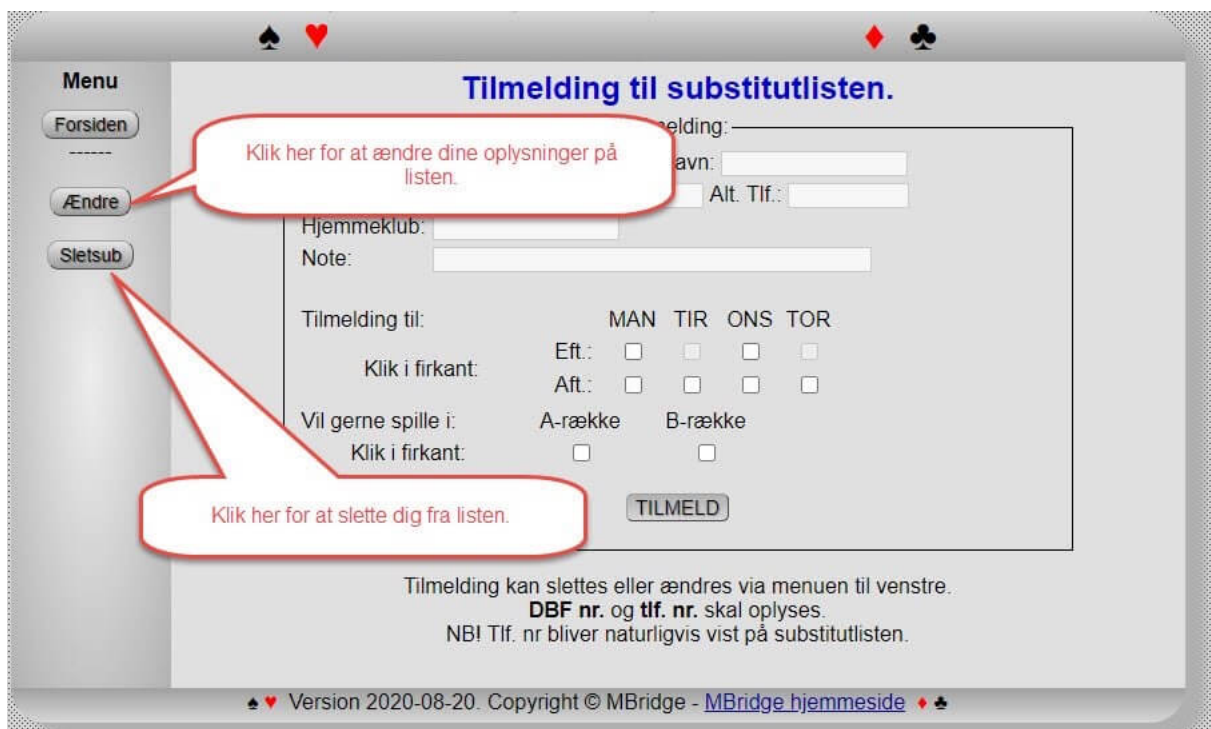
♠ ♥ ♦ ♣

Menu

Forsiden

------

Ændre

Sletsub

Tilmelding til substitutlisten.

Klik her for at ændre dine oplysninger på listen.

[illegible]elding:

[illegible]avn:

Alt. Tlf.:

Hjemmeklub:

Note:

Tilmelding til:

MAN TIR ONS TOR

Eft.:

Klik i firkant:

Aft.:

Vil gerne spille i:

A-række

B-række

Klik i firkant:

Klik her for at slette dig fra listen.

TILMELD

Tilmelding kan slettes eller ændres via menuen til venstre.
**DBF nr.** og **tlf. nr.** skal oplyses.
NB! Tlf. nr bliver naturligvis vist på substitutlisten.

♠ ♥ Version 2020-08-20. Copyright © MBridge - MBridge hjemmeside ♦ ♣